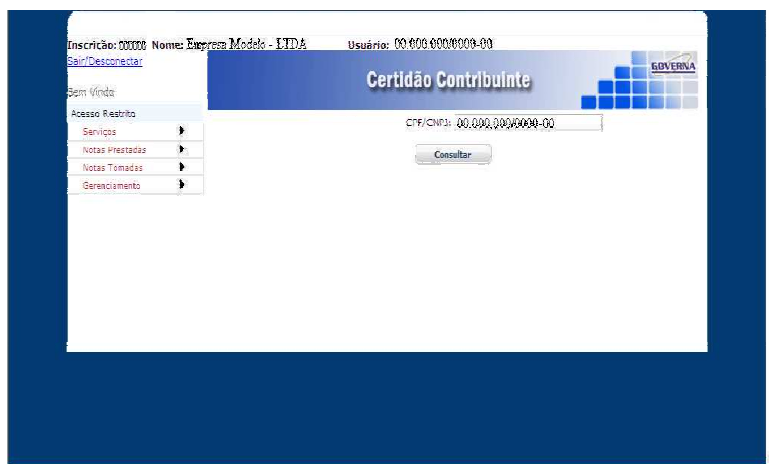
Inscrição: 000000 Nome: Empresa Modelo - LTDA Usuário: 00.000.000/0000-00

Sair/Desconectar

Bem Vindo

Certidão Contribuinte

GOVERNA

Acesso Restrito

Serviços

Notas Prestadas

Notas Tomadas

Gerenciamento

CPF/CNPJ: 00.000.000/0000-00

Consultar